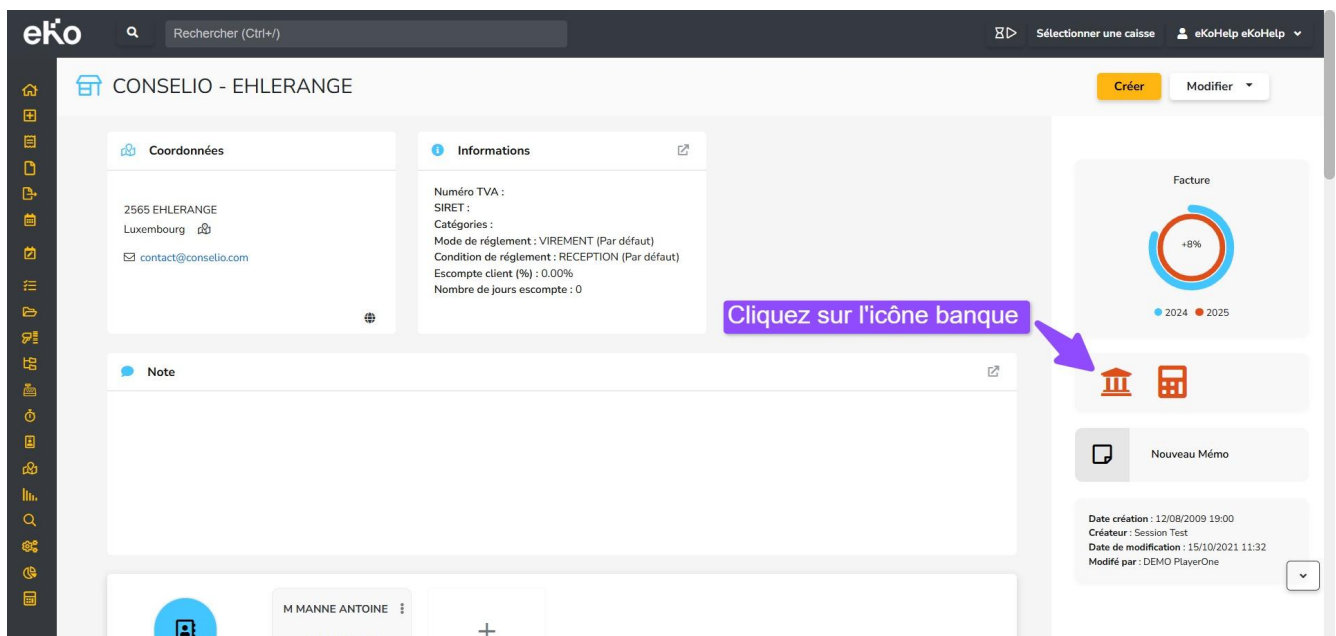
eKo Rechercher (Ctrl+/) Sélectionner une caisse eKoHelp eKoHelp

CONSELIO - EHLERANGE

Créer Modifier

Coordonnées

2565 EHLERANGE
Luxembourg

contact@conselio.com

Informations

Numéro TVA :
SIRET :
Catégories :
Mode de réglement : VIREMENT (Par défaut)
Condition de réglement : RECEPTION (Par défaut)
Escompte client (%) : 0.00%
Nombre de jours escompte : 0

Cliquez sur l'icône banque

Facture

+8%

2024 2025

Note

Nouveau Mémo

Date création : 12/08/2009 19:00
Créateur : Session Test
Date de modification : 15/10/2021 11:32
Modifé par : DEMO PlayerOne

M MANNE ANTOINE

+